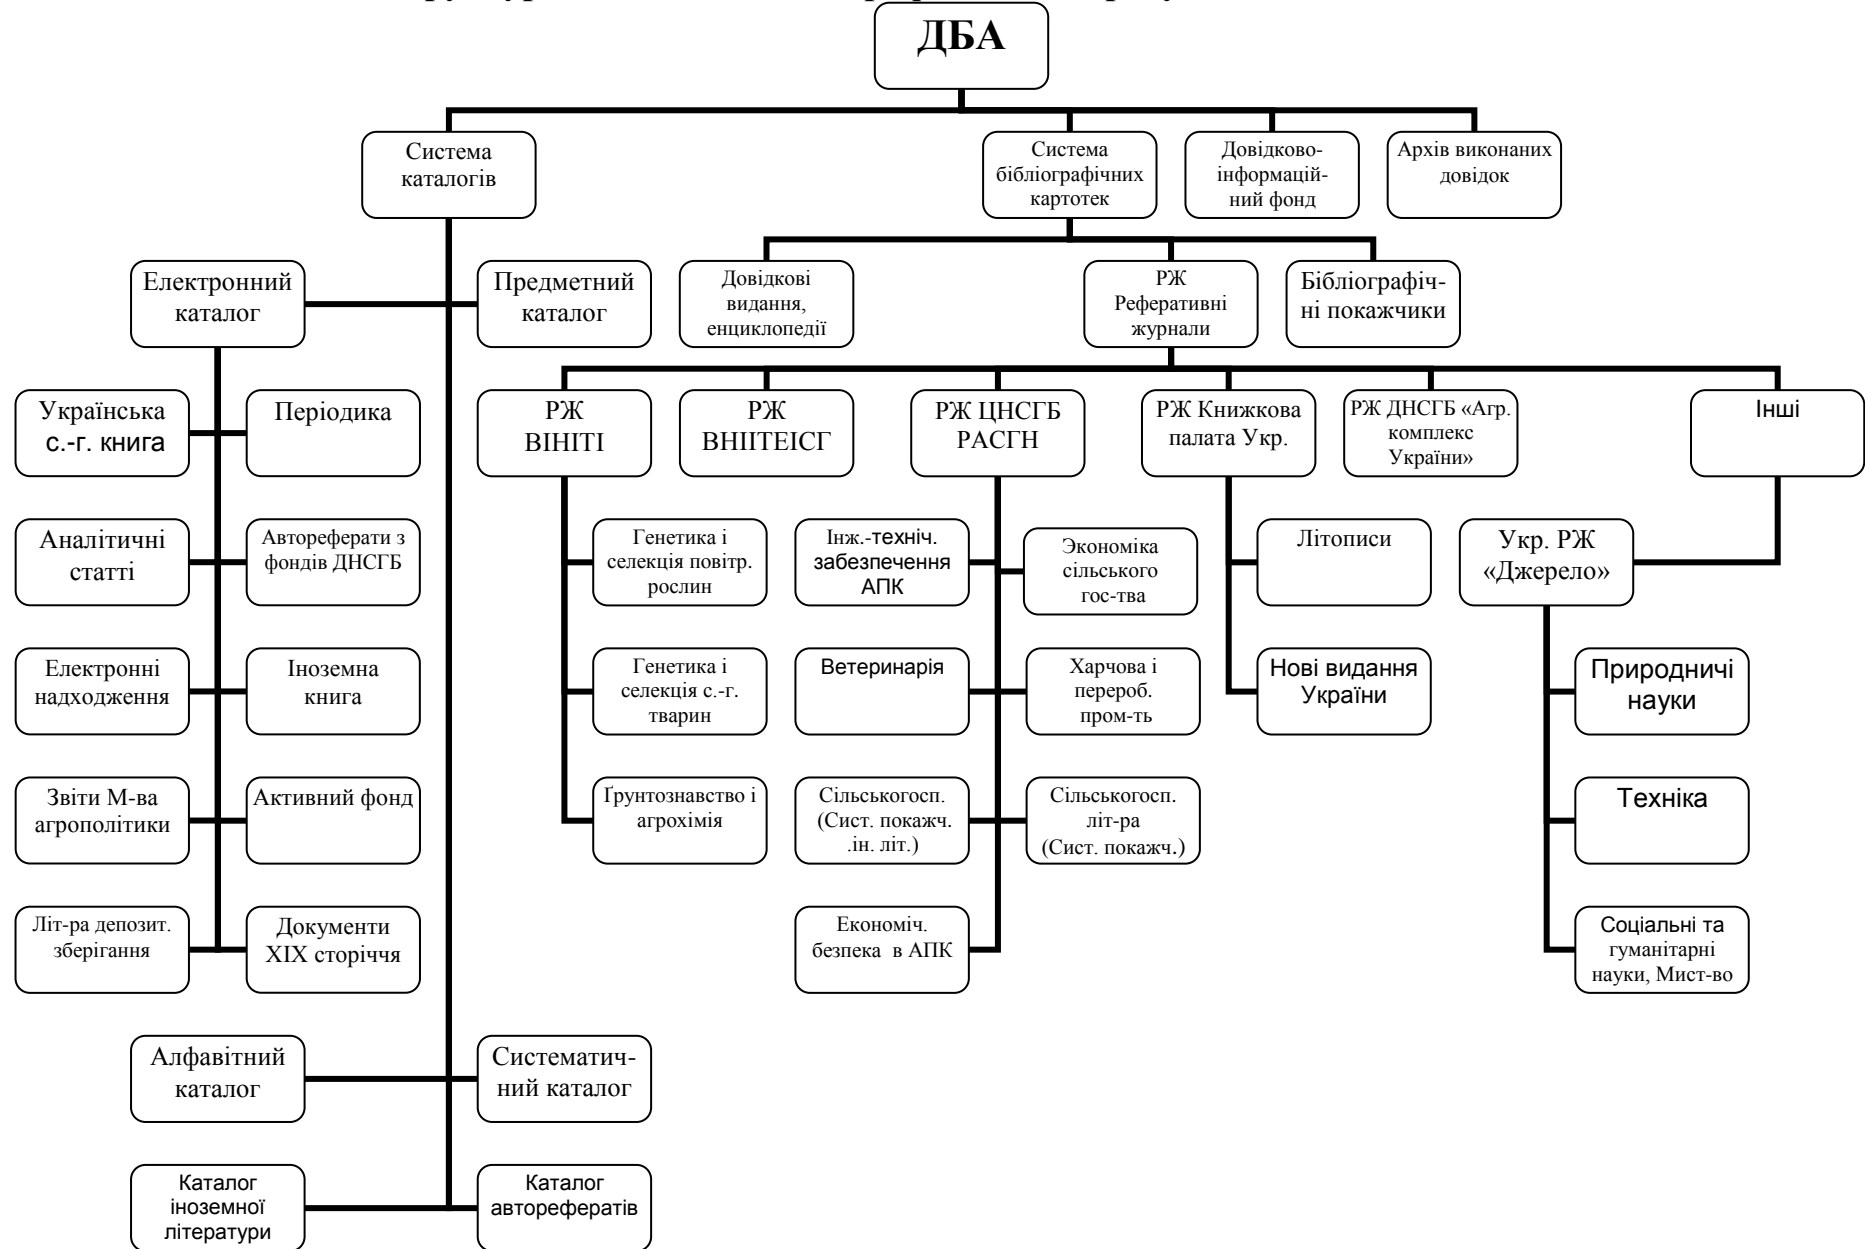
ДБА

Система каталогів

Система бібліографічних картотек

Довідково-інформаційний фонд

Архів виконаних довідок

Електронний каталог

Предметний каталог

Довідкові видання, енциклопедії

РЖ Реферативні журнали

Бібліографічні покажчики

Українська с.-г. книга

Періодика

Аналітичні статті

Автореферати з фондів ДНСГБ

Електронні надходження

Іноземна книга

Звіти М-ва агрополітики

Активний фонд

Літ-ра депозит. зберігання

Документи XIX сторіччя

Алфавітний каталог

Систематичний каталог

Каталог іноземної літератури

Каталог авторефератів

РЖ ВІНІТІ

РЖ ВНІІТЕІСГ

РЖ ЦНСГБ РАСГН

РЖ Книжкова палата Укр.

РЖ ДНСГБ «Агр. комплекс України»

Інші

Генетика і селекція повітр. рослин

Генетика і селекція с.-г. тварин

Ґрунтознавство і агрохімія

Інж.-техніч. забезпечення АПК

Экономіка сільського гос-тва

Ветеринарія

Харчова і перероб. пром-ть

Сільськогосп. (Сист. покажч. .ін. літ.)

Сільськогосп. літ-ра (Сист. покажч.)

Економіч. безпека в АПК

Літописи

Нові видання України

Укр. РЖ «Джерело»

Природничі науки

Техніка

Соціальні та гуманітарні науки, Мист-во